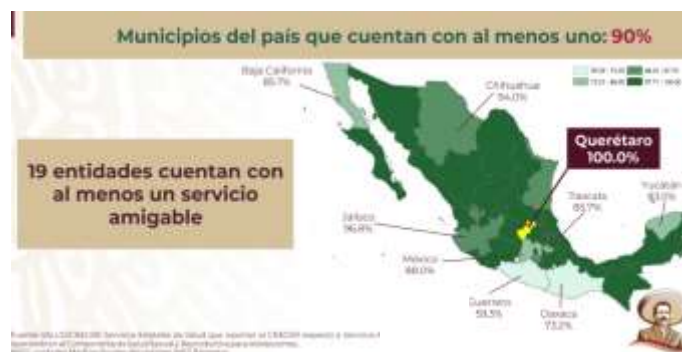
Municipios del país que cuentan con al menos uno: 90%

Baja California
85.7%

Chihuahua
94.0%

Querétaro
100.0%

19 entidades cuentan con al menos un servicio amigable

Jalisco
96.8%

Tlaxcala
83.7%

Yucatán
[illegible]

México
88.0%

Guerrero
59.3%

Oaxaca
73.2%

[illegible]